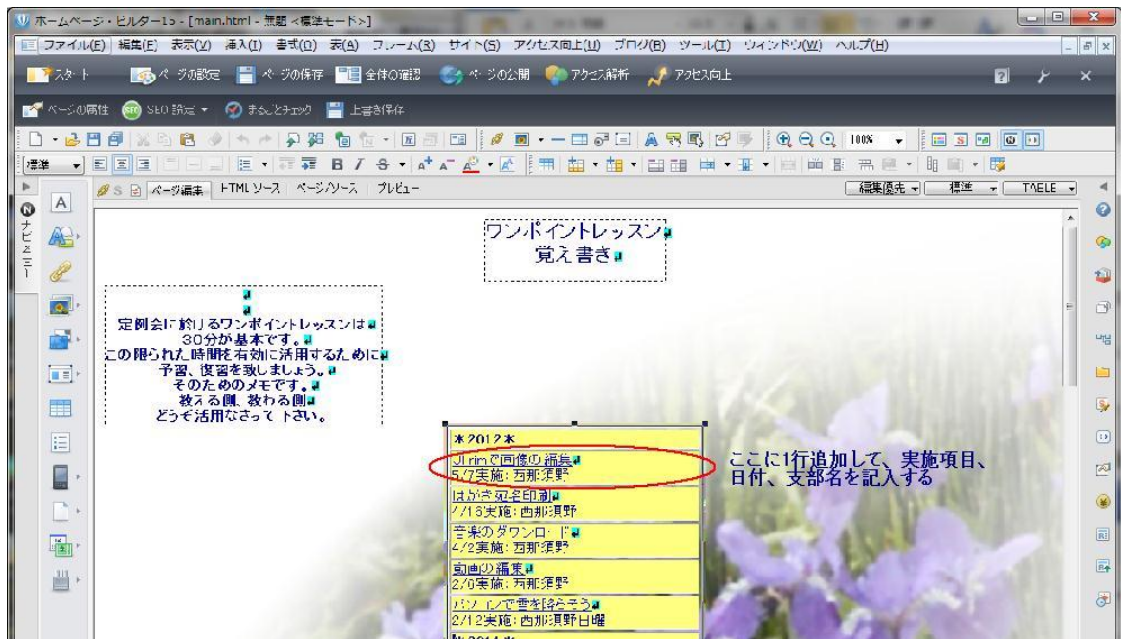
ホームページ・ビルダー15 - [main.html - 無題 <標準モード>]

ファイル(F) 編集(E) 表示(V) 挿入(I) 書式(O) 表(A) フレーム(R) サイト(S) アクセス向上(U) ブログ(B) ツール(T) ウィンドウ(W) ヘルプ(H)

スタート ページの設定 ページの保存 全体の確認 ページの公開 アクセス解析 アクセス向上

ページの属性 SEO設定 まるごとチェック 上書き保存

標準 100%

ページ編集 HTMLソース ページ/ソース プレビュー

編集優先 標準 TABLE

ナビメニュー

ワンポイントレッスン
覚え書き

定例会における ワンポイントレッスンは
30分が基本です。
この限られた時間を有効に活用するために
予習、復習を致しましょう。
そのためのメモです。
教える側、教わる側
どうぞ活用なさって下さい。

＊2012＊

JTrimで画像の編集
5/7実施：西那須野

はがき宛名印刷
7/16実施：西那須野

音楽のダウンロード
4/2実施：西那須野

動画の編集
2/6実施：西那須野

パソコンで雪を降らそう
2/12実施：西那須野日曜

＊2011＊

ここに1行追加して、実施項目、日付、支部名を記入する